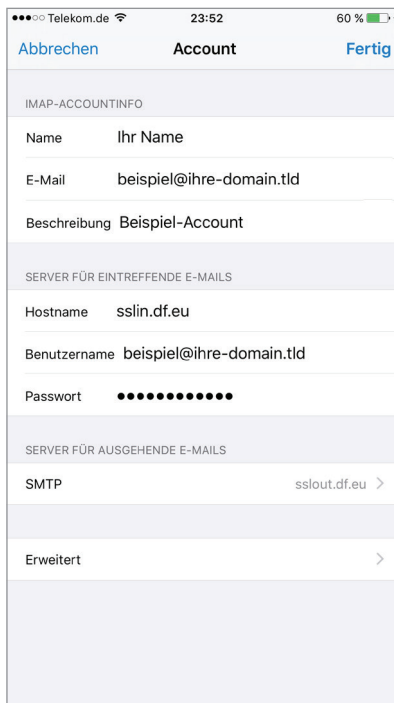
●●●○○ Telekom.de 23:52 60 %

Abbrechen Account Fertig

IMAP-ACCOUNTINFO

Name Ihr Name

E-Mail beispiel@ihre-domain.tld

Beschreibung Beispiel-Account

SERVER FÜR EINTREFFENDE E-MAILS

Hostname sslin.df.eu

Benutzername beispiel@ihre-domain.tld

Passwort ●●●●●●●●●●●●

SERVER FÜR AUSGEHENDE E-MAILS

SMTP sslout.df.eu >

Erweitert >